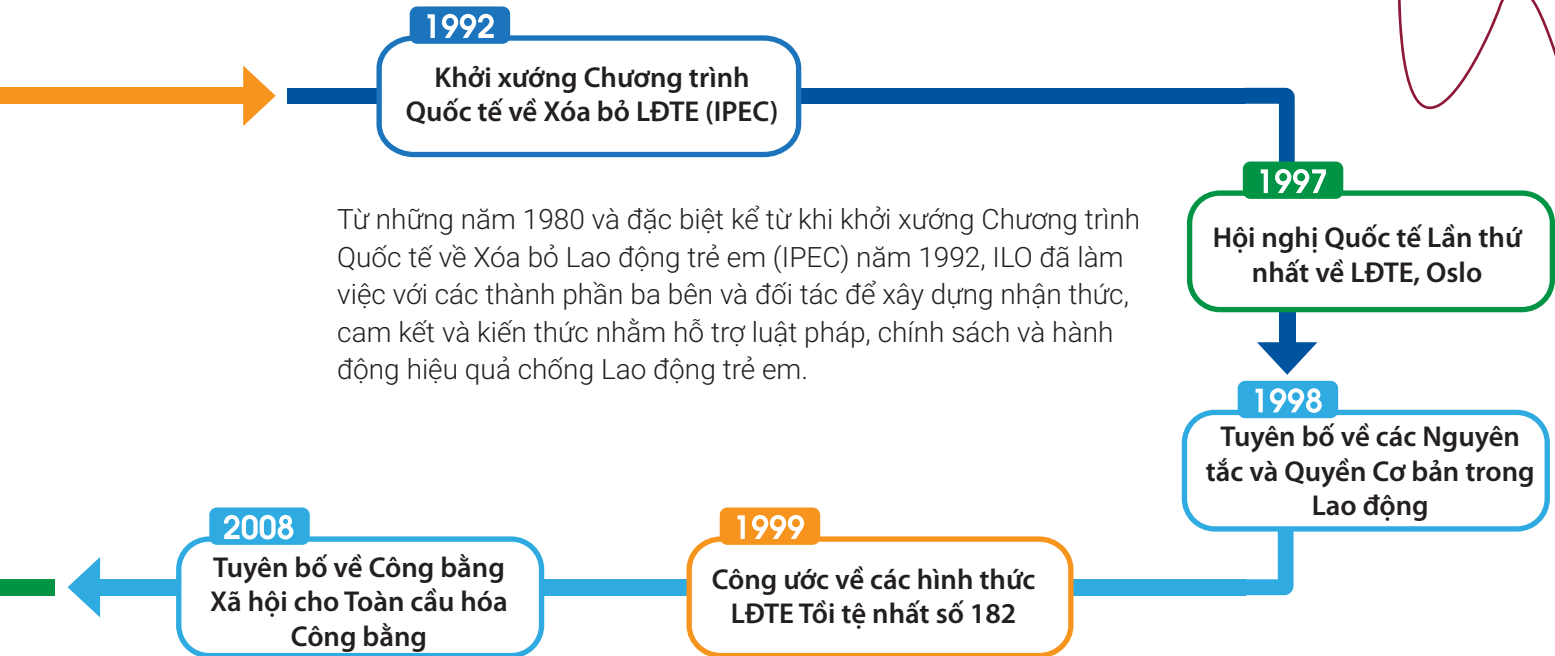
1992
Khởi xướng Chương trình Quốc tế về Xóa bỏ LĐTE (IPEC)

Từ những năm 1980 và đặc biệt kể từ khi khởi xướng Chương trình Quốc tế về Xóa bỏ Lao động trẻ em (IPEC) năm 1992, ILO đã làm việc với các thành phần ba bên và đối tác để xây dựng nhận thức, cam kết và kiến thức nhằm hỗ trợ luật pháp, chính sách và hành động hiệu quả chống Lao động trẻ em.

1997
Hội nghị Quốc tế Lần thứ nhất về LĐTE, Oslo

1998
Tuyên bố về các Nguyên tắc và Quyền Cơ bản trong Lao động

1999
Công ước về các hình thức LĐTE Tồi tệ nhất số 182

2008
Tuyên bố về Công bằng Xã hội cho Toàn cầu hóa Công bằng